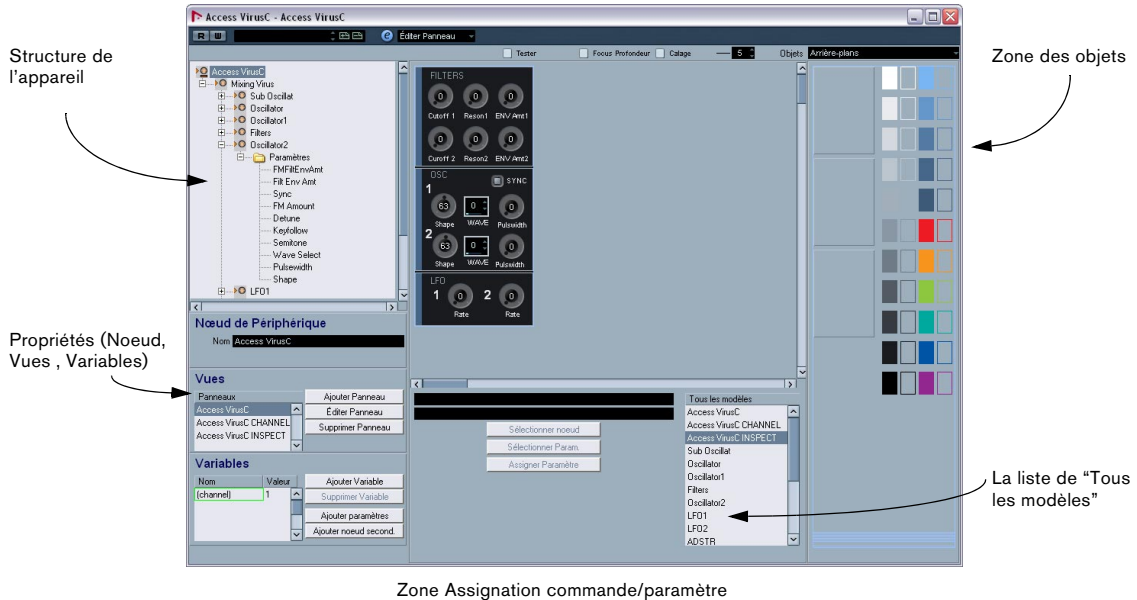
Structure de l'appareil

Zone des objets

Propriétés (Noeud, Vues , Variables)

La liste de "Tous les modèles"

Zone Assignation commande/paramètre

Access VirusC - Access VirusC

R W

Éditer Panneau

Tester Focus Profondeur Calage 5 Objets Arrière-plans

Access VirusC
Mixing Virus
Sub Oscillat
Oscillator
Oscillator1
Filters
Oscillator2
Paramètres
FMFiltEnvAmt
Filt Env Amt
Sync
FM Amount
Detune
Keyfollow
Semitone
Wave Select
Pulsewidth
Shape
LFO1

FILTERS
0 0 0
Cutoff 1 Reson1 ENV Amt1
0 0 0
Cutoff 2 Reson2 ENV Amt2

OSC SYNC
1
63 0 0
Shape WAVE Pulsewidth
2
63 0 0
Shape WAVE Pulsewidth

LFO
1 0 2 0
Rate Rate

Nœud de Périphérique
Nom Access VirusC

Vues
Panneaux
Access VirusC
Access VirusC CHANNEL
Access VirusC INSPECT
Ajouter Panneau
Éditer Panneau
Supprimer Panneau

Variables
| Nom | Valeur |
|---|---|
| (channel) | 1 |

Ajouter Variable
Supprimer Variable
Ajouter paramètres
Ajouter noeud second.

Sélectionner noeud
Sélectionner Param.
Assigner Paramètre

Tous les modèles
Access VirusC
Access VirusC CHANNEL
Access VirusC INSPECT
Sub Oscillat
Oscillator
Oscillator1
Filters
Oscillator2
LFO1
LFO2
ADSTR